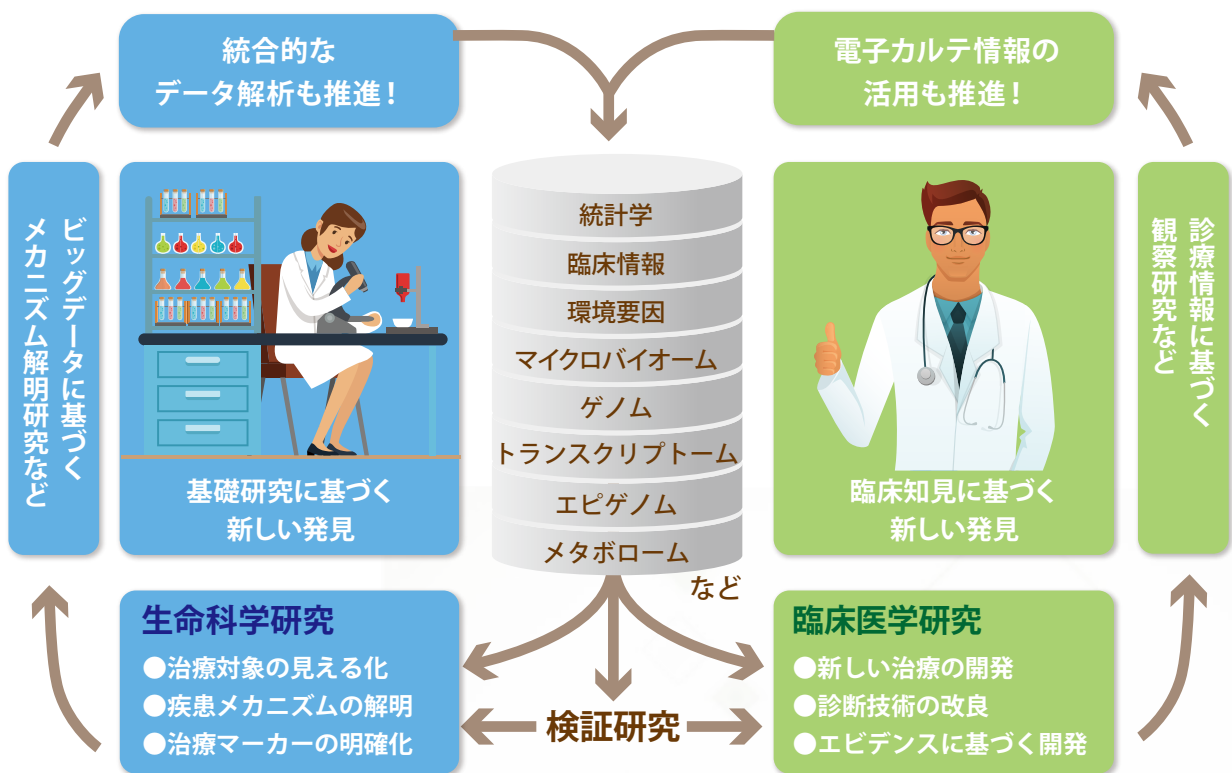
統合的な
データ解析も推進！

電子カルテ情報の
活用も推進！

ビッグデータに基づく
メカニズム解明研究など

基礎研究に基づく
新しい発見

統計学
臨床情報
環境要因
マイクロバイオーム
ゲノム
トランスクリプトーム
エピゲノム
メタボローム
など

臨床知見に基づく
新しい発見

診療情報に基づく
観察研究など

生命科学研究
●治療対象の見える化
●疾患メカニズムの解明
●治療マーカーの明確化

検証研究

臨床医学研究
●新しい治療の開発
●診断技術の改良
●エビデンスに基づく開発